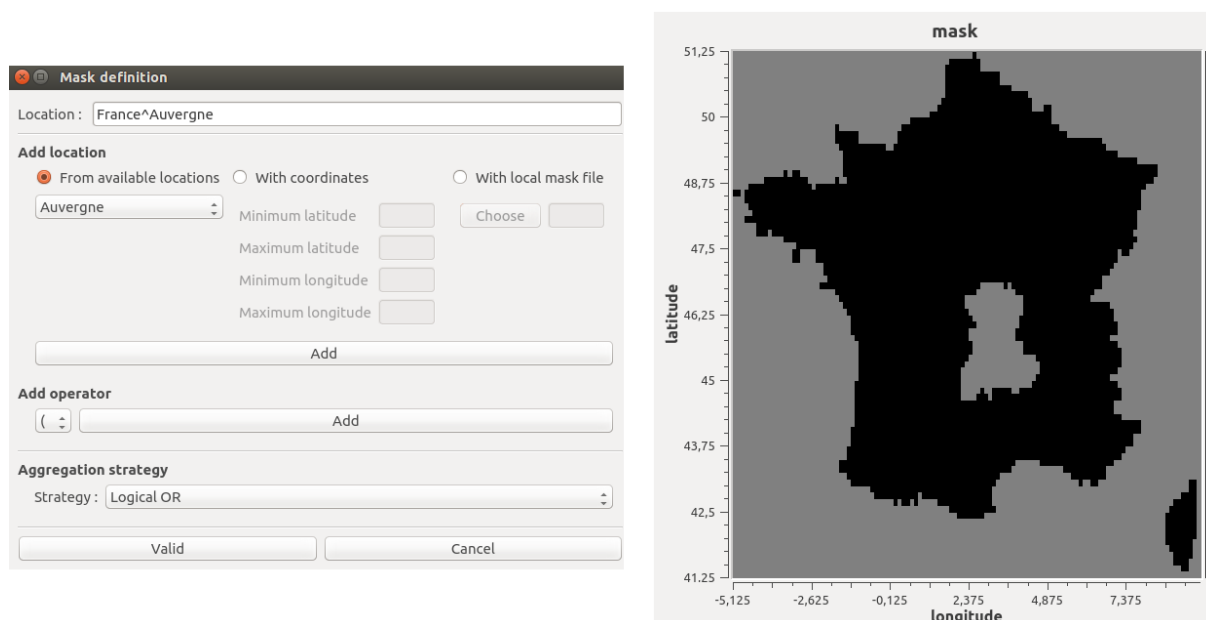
Mask definition

Location : France^Auvergne

Add location

From available locations  With coordinates  With local mask file

Auvergne  Minimum latitude  Choose

Maximum latitude

Minimum longitude

Maximum longitude

Add

Add operator

(  Add

Aggregation strategy

Strategy : Logical OR

Valid  Cancel

mask

51,25
50
48,75
47,5
46,25
45
43,75
42,5
41,25

latitude

-5,125  -2,625  -0,125  2,375  4,875  7,375

longitude